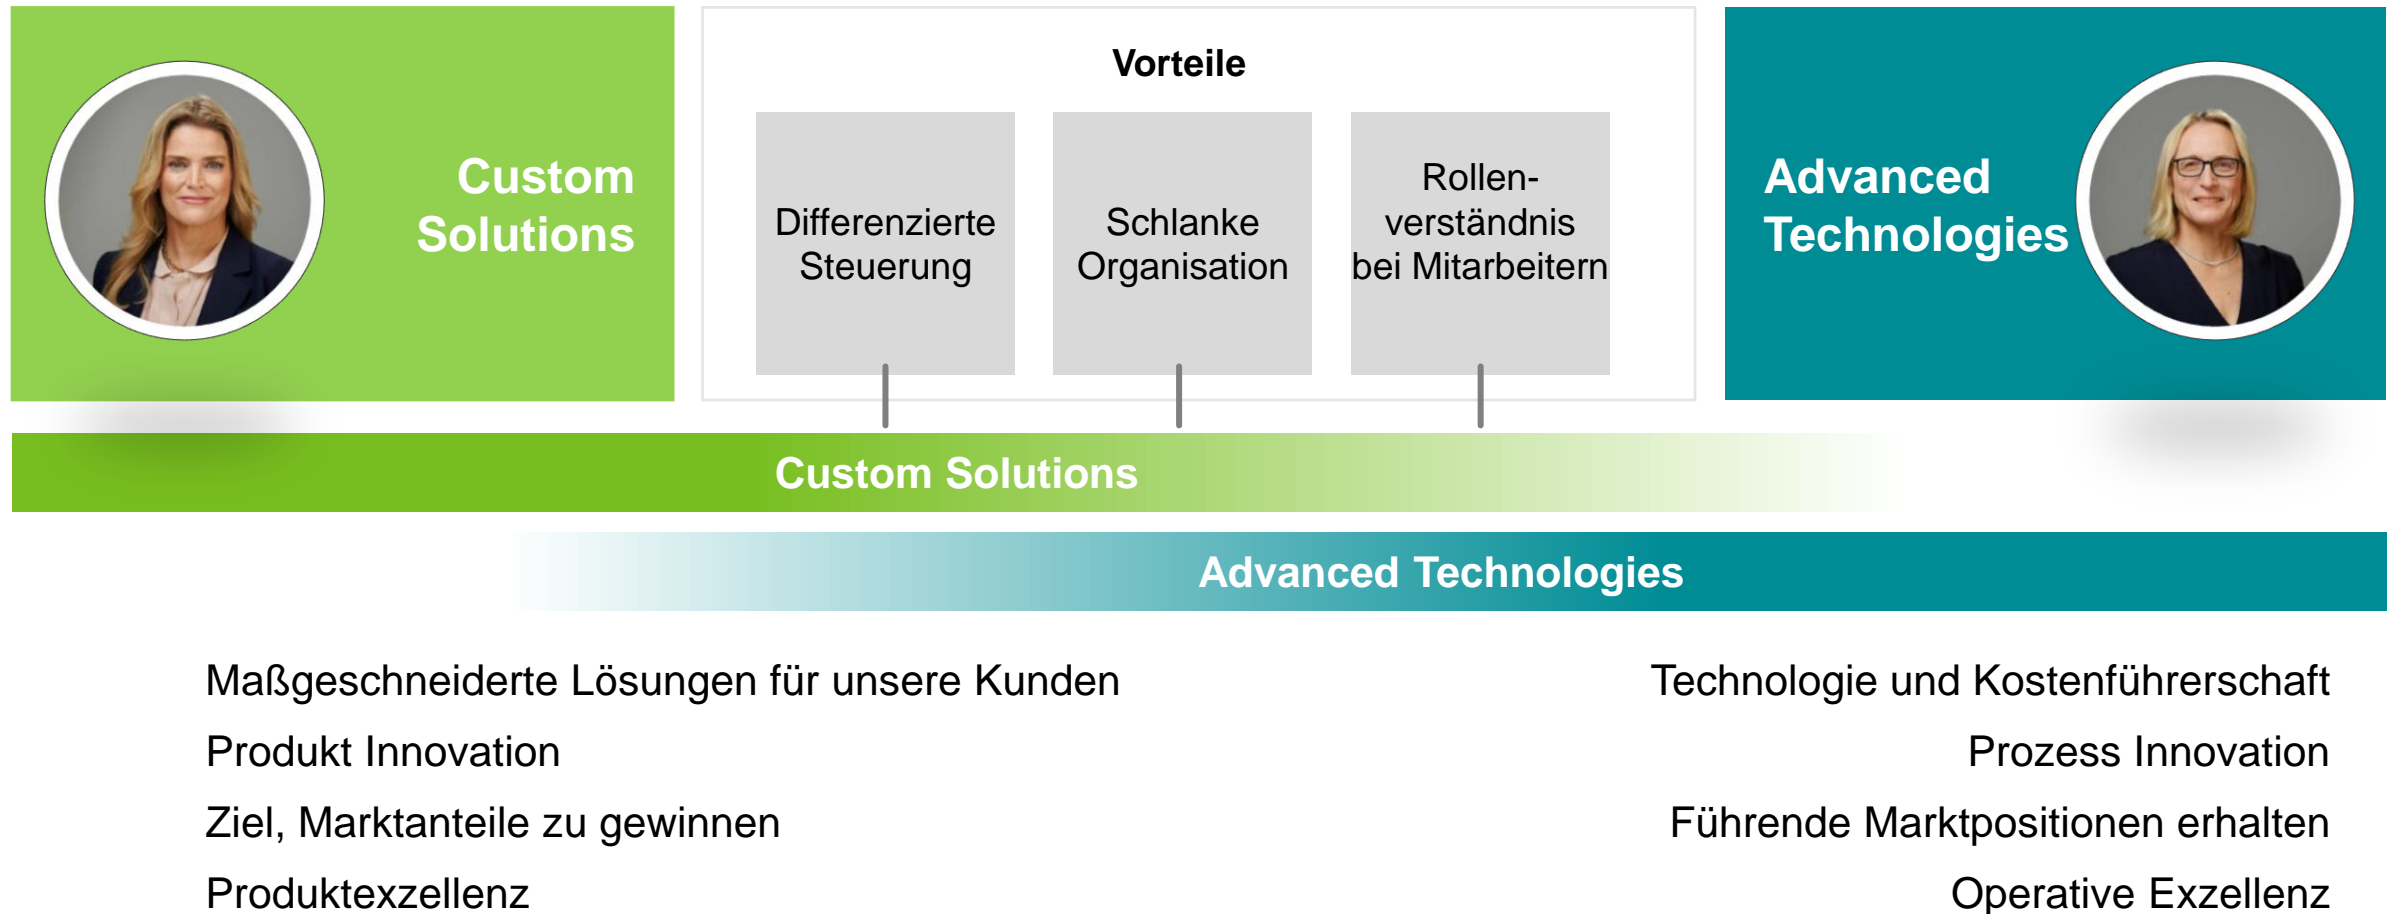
Custom Solutions

Vorteile

Differenzierte Steuerung

Schlanke Organisation

Rollenverständnis bei Mitarbeitern

Advanced Technologies

Custom Solutions

Advanced Technologies

Maßgeschneiderte Lösungen für unsere Kunden
Produkt Innovation
Ziel, Marktanteile zu gewinnen
Produktexzellenz

Technologie und Kostenführerschaft
Prozess Innovation
Führende Marktpositionen erhalten
Operative Exzellenz